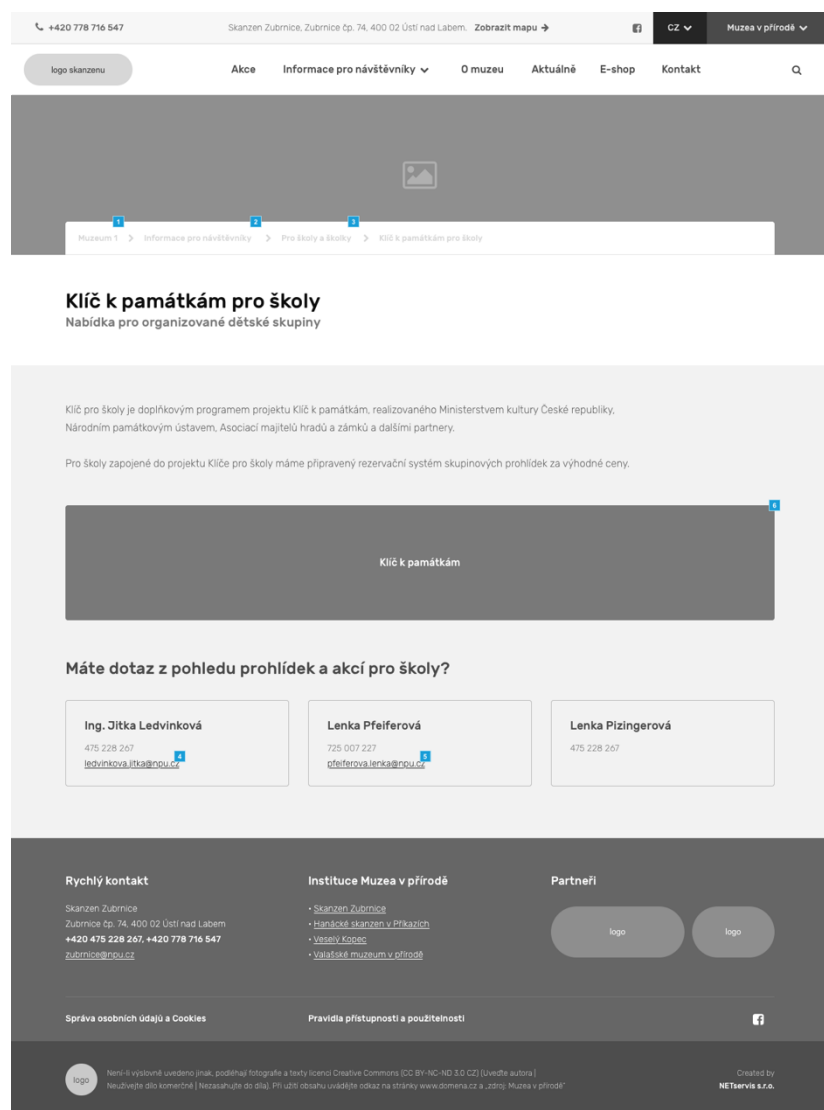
+420 778 716 547 Skanzen Zubrnice, Zubrnice čp. 74, 400 02 Ústí nad Labem. Zobrazit mapu → CZ Muzea v přírodě

logo skanzenu Akce Informace pro návštěvníky O muzeu Aktuálně E-shop Kontakt

1 2 3
Muzeum 1 > Informace pro návštěvníky > Pro školy a školky > Klíč k památkám pro školy

Klíč k památkám pro školy
Nabídka pro organizované dětské skupiny

Klíč pro školy je doplňkovým programem projektu Klíč k památkám, realizovaného Ministerstvem kultury České republiky, Národním památkovým ústavem, Asociací majitelů hradů a zámků a dalšími partnery.

Pro školy zapojené do projektu Klíče pro školy máme připravený rezervační systém skupinových prohlídek za výhodné ceny.

6
Klíč k památkám

Máte dotaz z pohledu prohlídek a akcí pro školy?

Ing. Jitka Ledvinková
475 228 267
ledvinkova.jitka@npu.cz 4

Lenka Pfeiferová
725 007 227
pfeiferova.lenka@npu.cz 5

Lenka Pizingerová
475 228 267

Rychlý kontakt
Skanzen Zubrnice
Zubrnice čp. 74, 400 02 Ústí nad Labem
+420 475 228 267, +420 778 716 547
zubrnice@npu.cz

Instituce Muzea v přírodě
• Skanzen Zubrnice
• Hanácké skanzen v Příkazích
• Veselý Kopec
• Valašské muzeum v přírodě

Partneři
logo logo

Správa osobních údajů a Cookies
Pravidla přístupnosti a použitelnosti

logo Není-li výslovně uvedeno jinak, podléhají fotografie a texty licenci Creative Commons (CC BY-NC-ND 3.0 CZ) (Uveďte autora | Neužívejte dílo komerčně | Nezasahujte do díla). Při užití obsahu uvádějte odkaz na stránky www.domena.cz a „zdroj: Muzea v přírodě"

Created by
NETservis s.r.o.